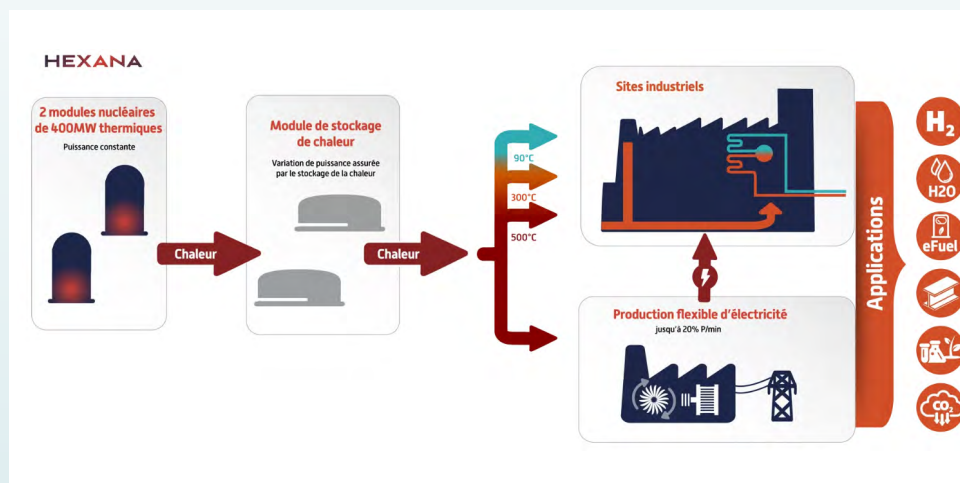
HEXANA

2 modules nucléaires de 400MW thermiques

Puissance constante

Chaleur

Module de stockage de chaleur

Variation de puissance assurée par le stockage de la chaleur

Chaleur

90°C

300°C

500°C

Sites industriels

Production flexible d'électricité

jusqu'à 20% P/min

Applications

$H_2$

H2O

eFuel

$CO_2$